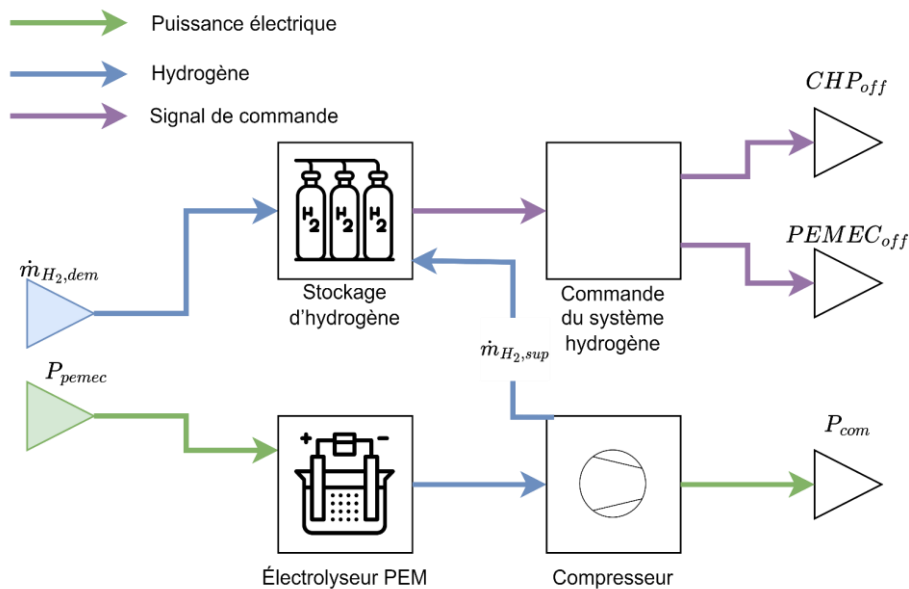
Puissance électrique

Hydrogène

Signal de commande

$CHP_{off}$

$PEMEC_{off}$

$\dot{m}_{H_2,dem}$

$H_2$ $H_2$ $H_2$

Stockage d'hydrogène

Commande du système hydrogène

$\dot{m}_{H_2,sup}$

$P_{pemec}$

$P_{com}$

+ -

Électrolyseur PEM

Compresseur